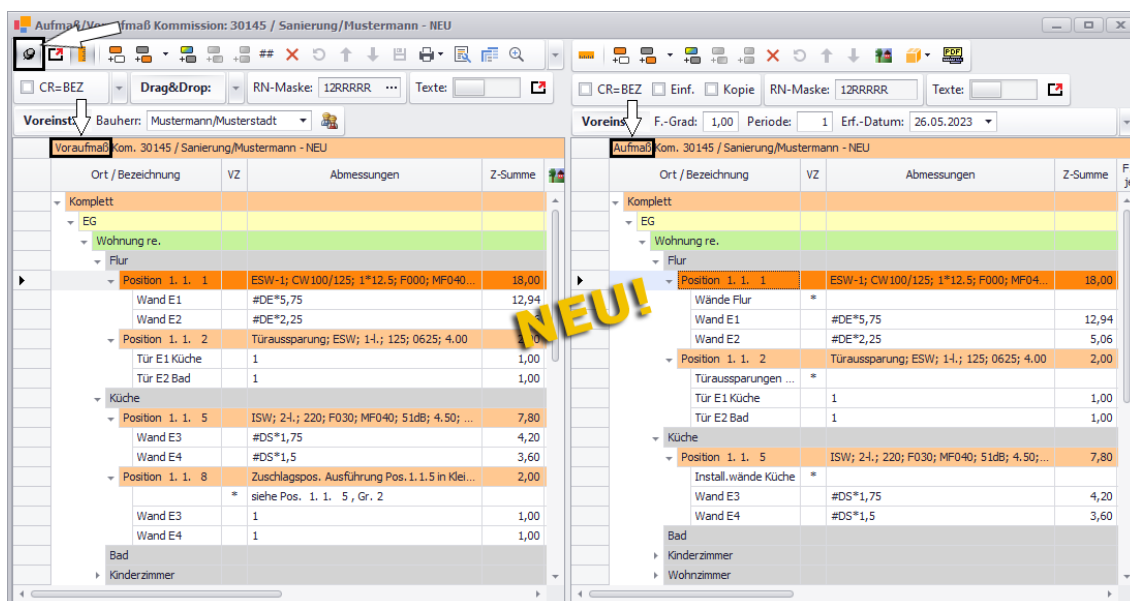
Aufmaß/Vo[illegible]ufmaß Kommission: 30145 / Sanierung/Mustermann - NEU

CR=BEZ Drag&Drop: RN-Maske: 12RRRRR ··· Texte:

Voreinst Bauherr: Mustermann/Musterstadt

Voraufmaß Kom. 30145 / Sanierung/Mustermann - NEU

| Ort / Bezeichnung | VZ | Abmessungen | Z-Summe |
|---|---|---|---|
| Komplett | | | |
| EG | | | |
| Wohnung re. | | | |
| Flur | | | |
| Position 1. 1. 1 | | ESW-1; CW100/125; 1*12.5; F000; MF040... | 18,00 |
| Wand E1 | | #DE*5,75 | 12,94 |
| Wand E2 | | #DE*2,25 | |
| Position 1. 1. 2 | | Türaussparung; ESW; 1-l.; 125; 0625; 4.00 | 2,00 |
| Tür E1 Küche | | 1 | 1,00 |
| Tür E2 Bad | | 1 | 1,00 |
| Küche | | | |
| Position 1. 1. 5 | | ISW; 2-l.; 220; F030; MF040; 51dB; 4.50; ... | 7,80 |
| Wand E3 | | #DS*1,75 | 4,20 |
| Wand E4 | | #DS*1,5 | 3,60 |
| Position 1. 1. 8 | | Zuschlagspos. Ausführung Pos. 1.1.5 in Klei... | 2,00 |
| | * | siehe Pos. 1. 1. 5 , Gr. 2 | |
| Wand E3 | | 1 | 1,00 |
| Wand E4 | | 1 | 1,00 |
| Bad | | | |
| Kinderzimmer | | | |

NEU!

CR=BEZ Einf. Kopie RN-Maske: 12RRRRR Texte:

Voreins F.-Grad: 1,00 Periode: 1 Erf.-Datum: 26.05.2023

Aufmaß Kom. 30145 / Sanierung/Mustermann - NEU

| Ort / Bezeichnung | VZ | Abmessungen | Z-Summe |
|---|---|---|---|
| Komplett | | | |
| EG | | | |
| Wohnung re. | | | |
| Flur | | | |
| Position 1. 1. 1 | | ESW-1; CW100/125; 1*12.5; F000; MF04... | 18,00 |
| Wände Flur | * | | |
| Wand E1 | | #DE*5,75 | 12,94 |
| Wand E2 | | #DE*2,25 | 5,06 |
| Position 1. 1. 2 | | Türaussparung; ESW; 1-l.; 125; 0625; 4.00 | 2,00 |
| Türaussparungen ... | * | | |
| Tür E1 Küche | | 1 | 1,00 |
| Tür E2 Bad | | 1 | 1,00 |
| Küche | | | |
| Position 1. 1. 5 | | ISW; 2-l.; 220; F030; MF040; 51dB; 4.50;... | 7,80 |
| Install.wände Küche | * | | |
| Wand E3 | | #DS*1,75 | 4,20 |
| Wand E4 | | #DS*1,5 | 3,60 |
| Bad | | | |
| Kinderzimmer | | | |
| Wohnzimmer | | | |